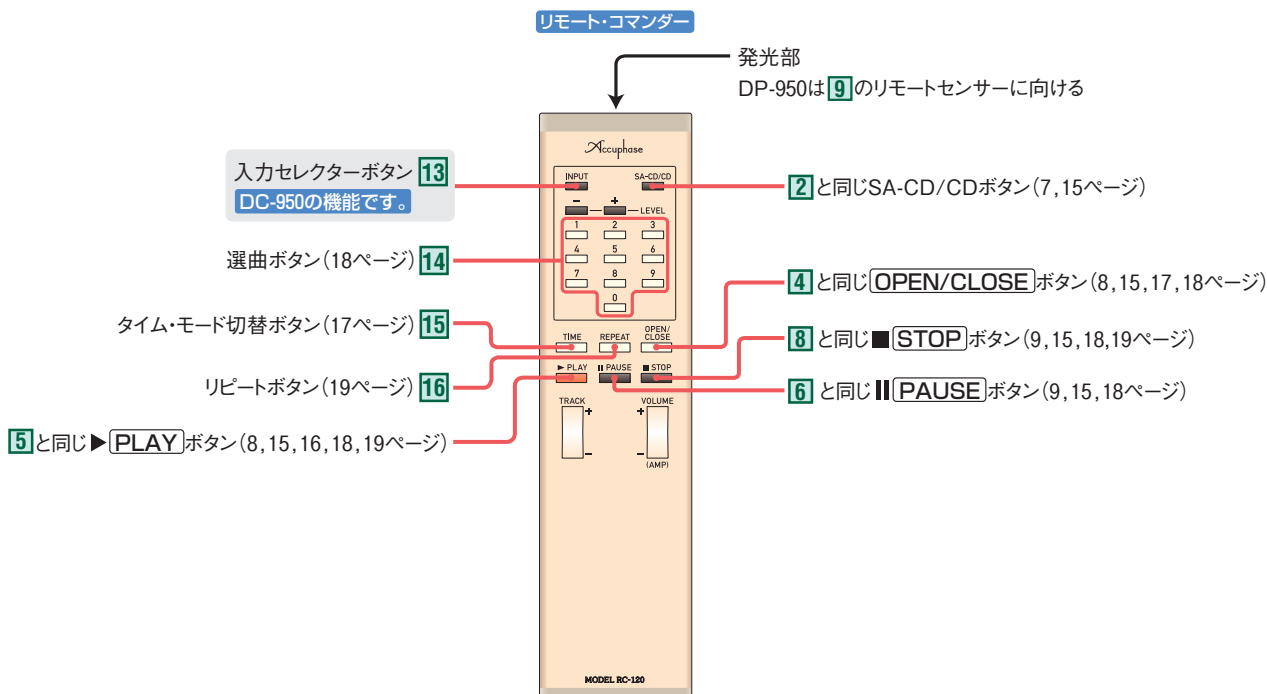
リモート・コマンダー

発光部
DP-950は 9 のリモートセンサーに向ける

Accuphase

入力セレクターボタン 13
DC-950の機能です。

INPUT
SA-CD/CD
– + LEVEL
1 2 3
4 5 6
7 8 9
0
TIME
REPEAT
OPEN/CLOSE
▶ PLAY
II PAUSE
■ STOP
TRACK
+
–
VOLUME
+
–
(AMP)
MODEL RC-120

2 と同じSA-CD/CDボタン(7,15ページ)

選曲ボタン(18ページ) 14

4 と同じ OPEN/CLOSE ボタン(8,15,17,18ページ)

タイム・モード切替ボタン(17ページ) 15

8 と同じ■ STOP ボタン(9,15,18,19ページ)

リピートボタン(19ページ) 16

6 と同じ II PAUSE ボタン(9,15,18ページ)

5 と同じ▶ PLAY ボタン(8,15,16,18,19ページ)